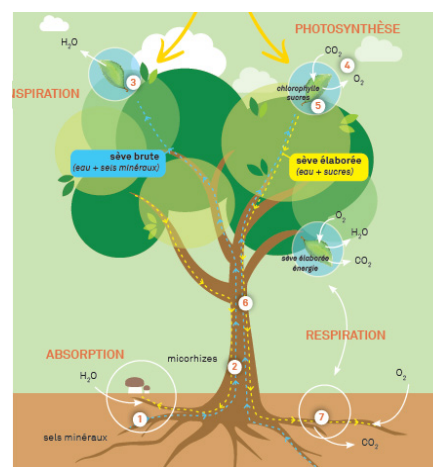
PHOTOSYNTHÈSE

$H_2O$

3

$CO_2$

4

$O_2$

NSPIRATION

chlorophylle
sucres

5

sève brute
(eau + sels minéraux)

sève élaborée
(eau + sucres)

$O_2$

$H_2O$

sève élaborée
énergie

$CO_2$

6

RESPIRATION

ABSORPTION

micorhizes

$H_2O$

2

$O_2$

1

7

sels minéraux

$CO_2$